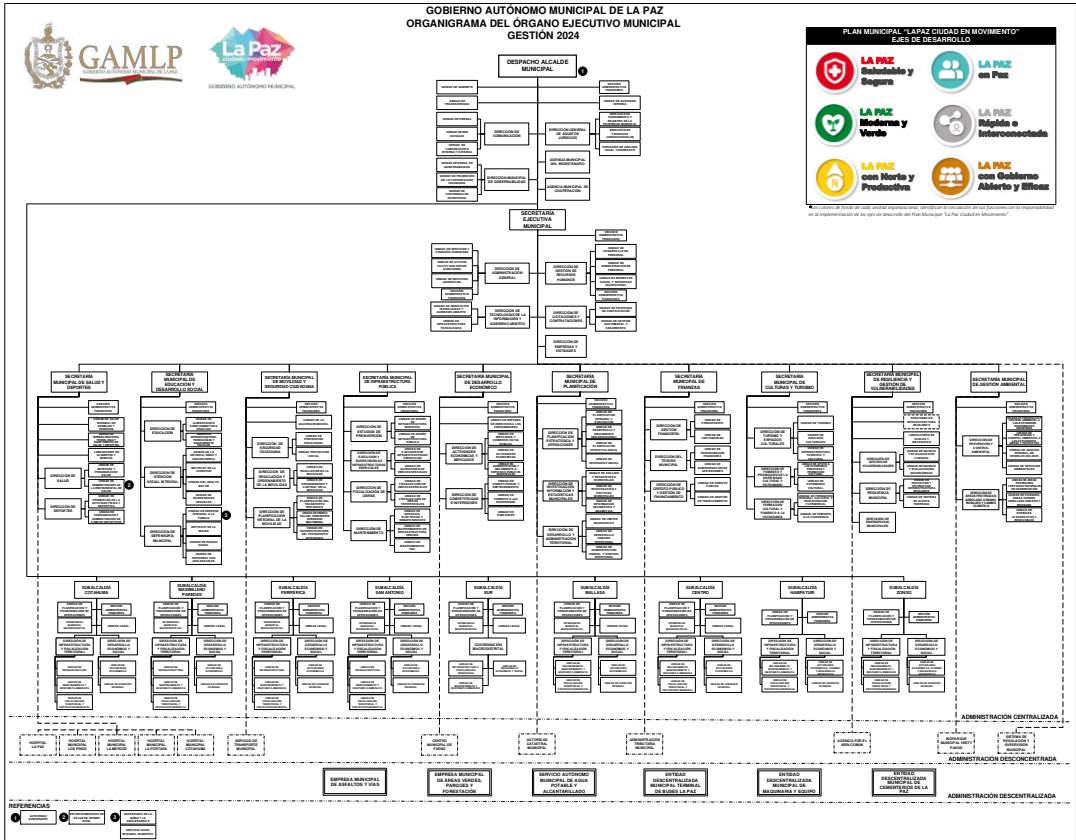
GOBIERNO AUTÓNOMO MUNICIPAL DE LA PAZ
ORGANIGRAMA DEL ÓRGANO EJECUTIVO MUNICIPAL
GESTIÓN 2024

GAMLP
GOBIERNO AUTÓNOMO MUNICIPAL DE LA PAZ

La Paz
GOBIERNO AUTÓNOMO MUNICIPAL

PLAN MUNICIPAL "LAPAZ CIUDAD EN MOVIMIENTO"
EJES DE DESARROLLO

LA PAZ Saludable y Segura
LA PAZ en Paz
LA PAZ Moderna y Verde
LA PAZ Rápida e Interconectada
LA PAZ con Norte y Productiva
LA PAZ con Gobierno Abierto y Eficaz

DESPACHO ALCALDE MUNICIPAL

DIRECCIÓN DE COMUNICACIÓN
DIRECCIÓN GENERAL DE ASUNTOS JURÍDICOS
AGENCIA MUNICIPAL DEL BICENTENARIO
DIRECCIÓN MUNICIPAL DE GOBERNABILIDAD
AGENCIA MUNICIPAL DE COOPERACIÓN

SECRETARÍA EJECUTIVA MUNICIPAL

DIRECCIÓN DE ADMINISTRACIÓN GENERAL
DIRECCIÓN DE GESTIÓN DE RECURSOS HUMANOS
DIRECCIÓN DE TECNOLOGÍAS DE LA INFORMACIÓN Y GOBIERNO ABIERTO
DIRECCIÓN DE LICITACIONES Y CONTRATACIONES
DIRECCIÓN DE EMPRESAS Y ENTIDADES

SECRETARÍA MUNICIPAL DE SALUD Y DEPORTES
DIRECCIÓN DE SALUD
DIRECCIÓN DE DEPORTES

SECRETARÍA MUNICIPAL DE EDUCACIÓN Y DESARROLLO SOCIAL
DIRECCIÓN DE EDUCACIÓN
DIRECCIÓN DE ATENCIÓN SOCIAL INTEGRAL
DIRECCIÓN DE DEFENSORÍA MUNICIPAL

SECRETARÍA MUNICIPAL DE MOVILIDAD Y SEGURIDAD CIUDADANA
DIRECCIÓN DE SEGURIDAD CIUDADANA
DIRECCIÓN DE REGULACIÓN Y ORDENAMIENTO DE LA MOVILIDAD
DIRECCIÓN DE PLANIFICACIÓN INTEGRAL DE LA MOVILIDAD

SECRETARÍA MUNICIPAL DE INFRAESTRUCTURA PÚBLICA
DIRECCIÓN DE ESTUDIOS DE PREINVERSIÓN
DIRECCIÓN DE EJECUCIÓN Y SUPERVISIÓN DE INFRAESTRUCTURAS ESPECIALES
DIRECCIÓN DE FISCALIZACIÓN DE OBRAS
DIRECCIÓN DE MANTENIMIENTO

SECRETARÍA MUNICIPAL DE DESARROLLO ECONÓMICO
DIRECCIÓN DE ACTIVIDADES ECONÓMICAS Y MERCADOS
DIRECCIÓN DE COMPETITIVIDAD E INVERSIONES

SECRETARÍA MUNICIPAL DE PLANIFICACIÓN
DIRECCIÓN DE PLANIFICACIÓN ESTRATÉGICA Y OPERACIONES
DIRECCIÓN DE INVESTIGACIÓN, INFORMACIÓN Y ESTADÍSTICAS MUNICIPALES
DIRECCIÓN DE DESARROLLO Y ADMINISTRACIÓN TERRITORIAL

SECRETARÍA MUNICIPAL DE FINANZAS
DIRECCIÓN DE GESTIÓN FINANCIERA
DIRECCIÓN DEL TESORO MUNICIPAL
DIRECCIÓN DE CRÉDITO PÚBLICO Y GESTIÓN DE FINANCIAMIENTO

SECRETARÍA MUNICIPAL DE CULTURAS Y TURISMO
DIRECCIÓN DE TURISMO
DIRECCIÓN DE FOMENTO Y PROMOCIÓN DE ACTIVIDADES CULTURALES
DIRECCIÓN DE PATRIMONIO CULTURAL Y FOMENTO A LA LECTURA

SECRETARÍA MUNICIPAL DE RESILIENCIA Y GESTIÓN DE VULNERABILIDADES
DIRECCIÓN DE GESTIÓN DE VULNERABILIDADES
DIRECCIÓN DE RESILIENCIA MUNICIPAL
DIRECCIÓN DE INSPECCIÓN MUNICIPAL

SECRETARÍA MUNICIPAL DE GESTIÓN AMBIENTAL
DIRECCIÓN DE PREVENCIÓN Y CONTROL AMBIENTAL

SUBALCALDÍA COTAHUMA
SUBALCALDÍA MAXIMILIANO PAREDES
SUBALCALDÍA PERIFÉRICA
SUBALCALDÍA SAN ANTONIO
SUBALCALDÍA SUR
SUBALCALDÍA MALLASA
SUBALCALDÍA CENTRO
SUBALCALDÍA HAMPATURI
SUBALCALDÍA ZONGO

ADMINISTRACIÓN CENTRALIZADA

HOSPITAL LA PAZ
HOSPITAL MUNICIPAL LOS PINOS
HOSPITAL MUNICIPAL LA MERCED
HOSPITAL MUNICIPAL LA PORTADA
HOSPITAL MUNICIPAL COTAHUMA
SERVICIO DE TRANSPORTE MUNICIPAL
CENTRO MUNICIPAL DE FARIO
AUTORIDAD CATASTRAL MUNICIPAL
ADMINISTRACIÓN TRIBUTARIA MUNICIPAL
AGENCIA POR EL BIEN COMÚN
BIOPARQUE MUNICIPAL VESTY PAKOS
ENTIDAD DE REGULACIÓN Y SUPERVISIÓN MUNICIPAL

ADMINISTRACIÓN DESCONCENTRADA

EMPRESA MUNICIPAL DE ASFALTOS Y VÍAS
EMPRESA MUNICIPAL DE ÁREAS VERDES, PARQUES Y FORESTACIÓN
SERVICIO AUTÓNOMO MUNICIPAL DE AGUA POTABLE Y ALCANTARILLADO
ENTIDAD DESCENTRALIZADA MUNICIPAL TERMINAL DE BUSES LA PAZ
ENTIDAD DESCENTRALIZADA MUNICIPAL DE MAQUINARIA Y EQUIPO
ENTIDAD DESCENTRALIZADA MUNICIPAL DE CEMENTERIOS DE LA PAZ

ADMINISTRACIÓN DESCENTRALIZADA

REFERENCIAS
1 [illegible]
2 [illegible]
3 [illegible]